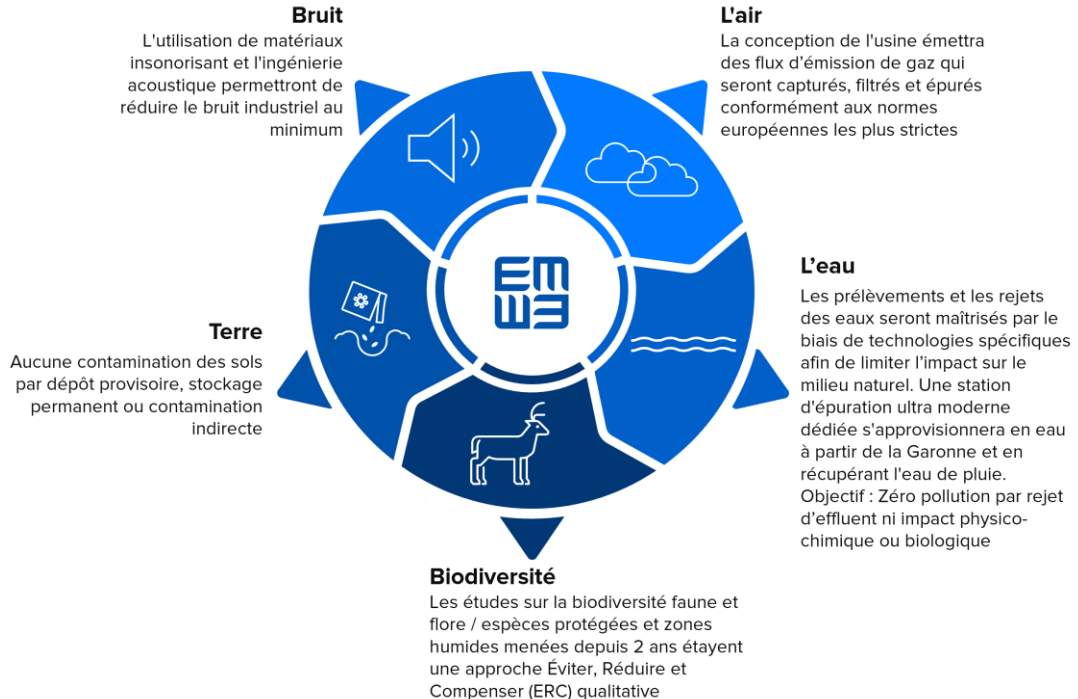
Bruit
L'utilisation de matériaux insonorisant et l'ingénierie acoustique permettront de réduire le bruit industriel au minimum

L'air
La conception de l'usine émettra des flux d'émission de gaz qui seront capturés, filtrés et épurés conformément aux normes européennes les plus strictes

EM
W3

L'eau
Les prélèvements et les rejets des eaux seront maîtrisés par le biais de technologies spécifiques afin de limiter l'impact sur le milieu naturel. Une station d'épuration ultra moderne dédiée s'approvisionnera en eau à partir de la Garonne et en récupérant l'eau de pluie. Objectif : Zéro pollution par rejet d'effluent ni impact physico-chimique ou biologique

Terre
Aucune contamination des sols par dépôt provisoire, stockage permanent ou contamination indirecte

Biodiversité
Les études sur la biodiversité faune et flore / espèces protégées et zones humides menées depuis 2 ans étayent une approche Éviter, Réduire et Compenser (ERC) qualitative